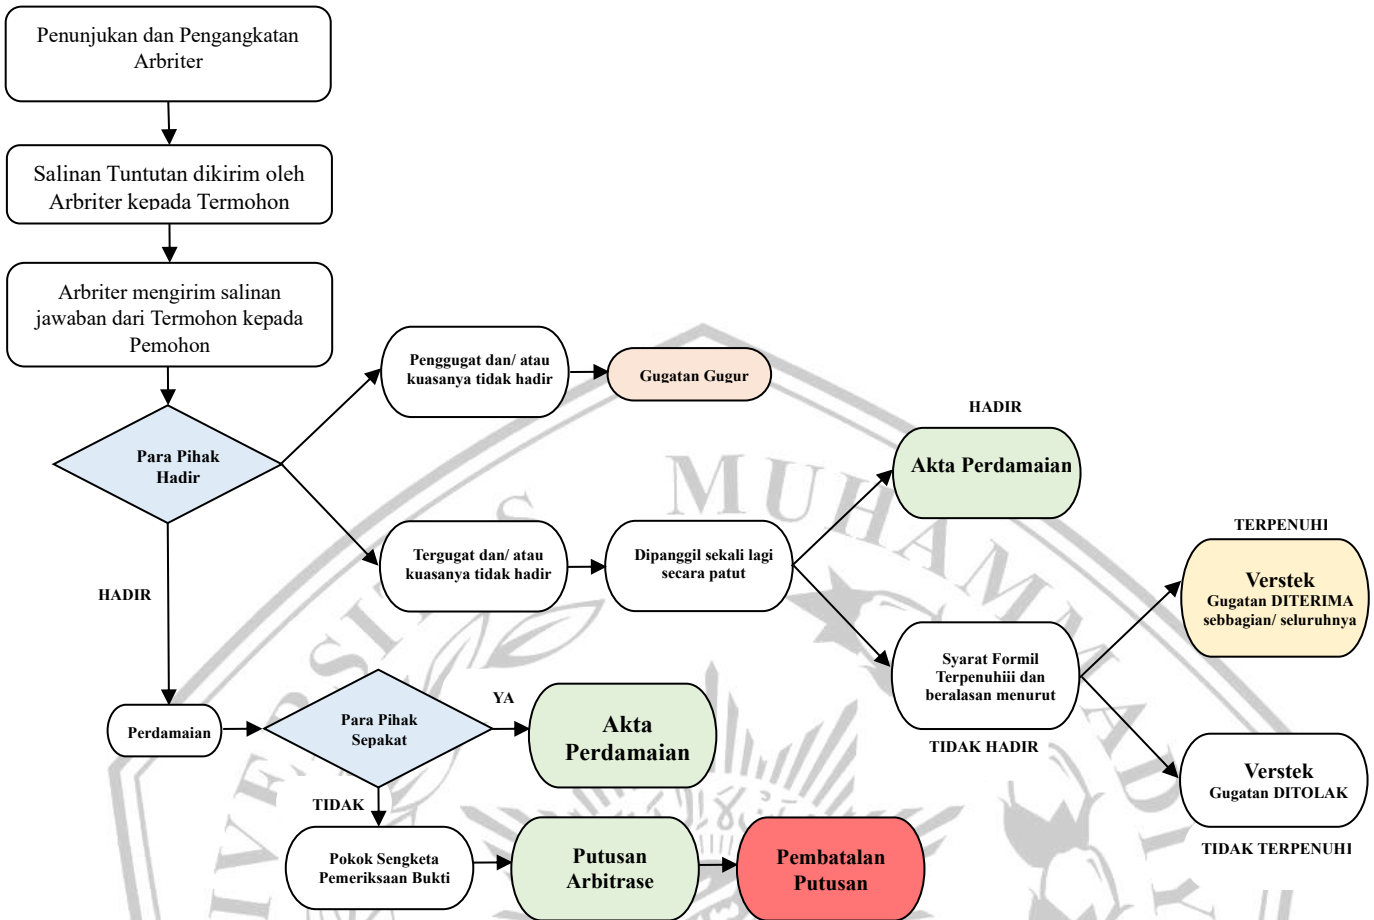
Penunjukan dan Pengangkatan Arbriter

Salinan Tuntutan dikirim oleh Arbriter kepada Termohon

Arbriter mengirim salinan jawaban dari Termohon kepada Pemohon

Para Pihak Hadir

Penggugat dan/ atau kuasanya tidak hadir

Gugatan Gugur

Tergugat dan/ atau kuasanya tidak hadir

Dipanggil sekali lagi secara patut

HADIR

Akta Perdamaian

Syarat Formil Terpenuhiii dan beralasan menurut

TIDAK HADIR

TERPENUHI

Verstek
Gugatan DITERIMA sebbagian/ seluruhnya

Verstek
Gugatan DITOLAK

TIDAK TERPENUHI

HADIR

Perdamaian

Para Pihak Sepakat

YA

Akta Perdamaian

TIDAK

Pokok Sengketa Pemeriksaan Bukti

Putusan Arbitrase

Pembatalan Putusan